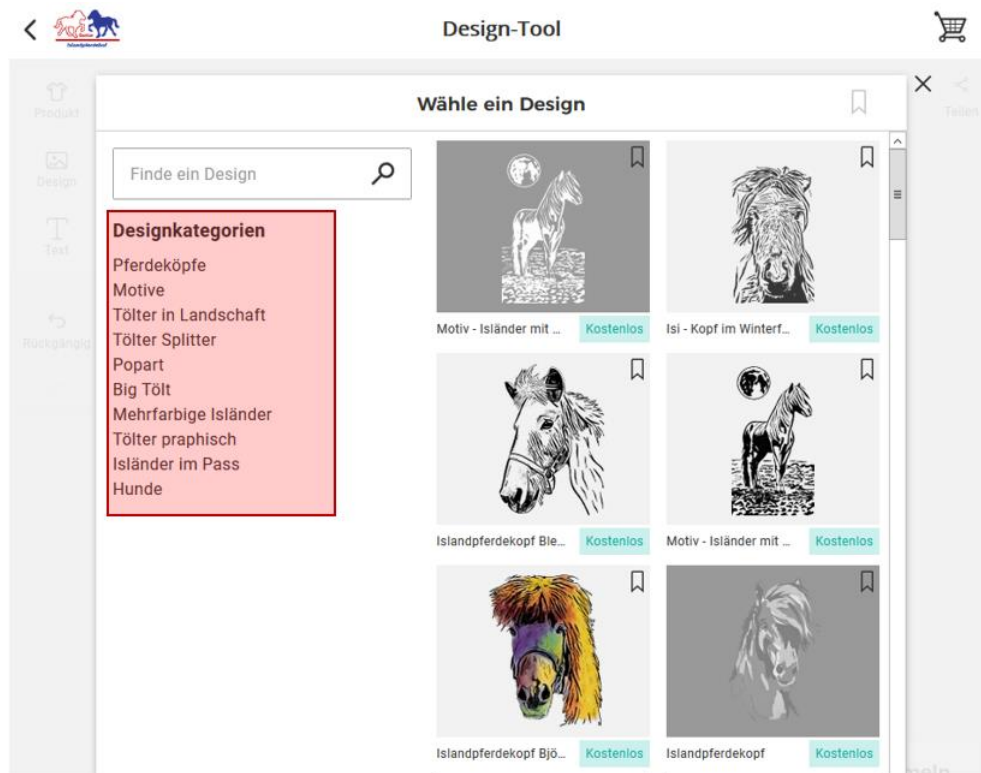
Design-Tool

Produkt
Design
Text
Rückgängig
Teilen

Wähle ein Design

Finde ein Design

Designkategorien
Pferdeköpfe
Motive
Tölter in Landschaft
Tölter Splitter
Popart
Big Tölt
Mehrfarbige Isländer
Tölter praphisch
Isländer im Pass
Hunde

Motiv - Isländer mit ... Kostenlos
Isi - Kopf im Winterf... Kostenlos
Islandpferdekopf Ble... Kostenlos
Motiv - Isländer mit ... Kostenlos
Islandpferdekopf Bjö... Kostenlos
Islandpferdekopf Kostenlos